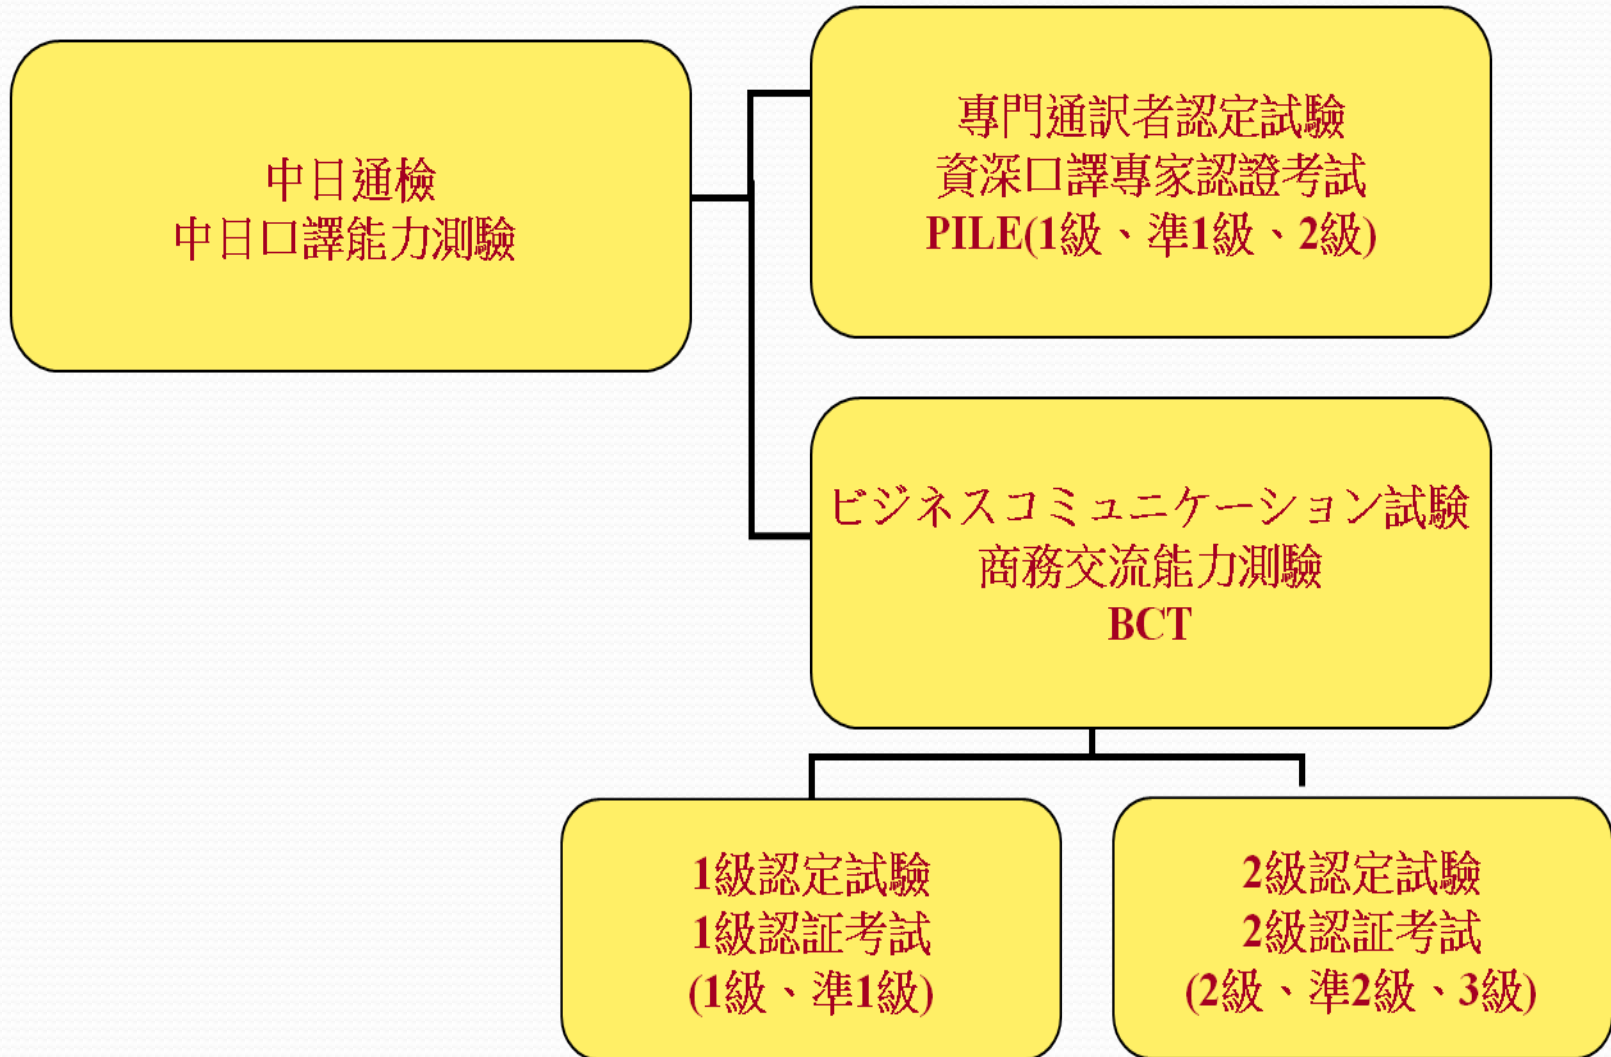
中日通検
中日口譯能力測驗

專門通訳者認定試験
資深口譯專家認證考試
PILE(1級、準1級、2級)

ビジネスコミュニケーション試験
商務交流能力測驗
BCT

1級認定試験
1級認証考試
(1級、準1級)

2級認定試験
2級認証考試
(2級、準2級、3級)